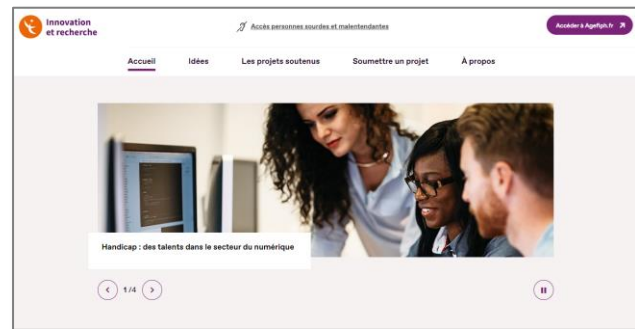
Innovation et recherche

Accès personnes sourdes et malentendantes

Accéder à Agefiph.fr

Accueil
Idées
Les projets soutenus
Soumettre un projet
À propos

Handicap : des talents dans le secteur du numérique

1/4